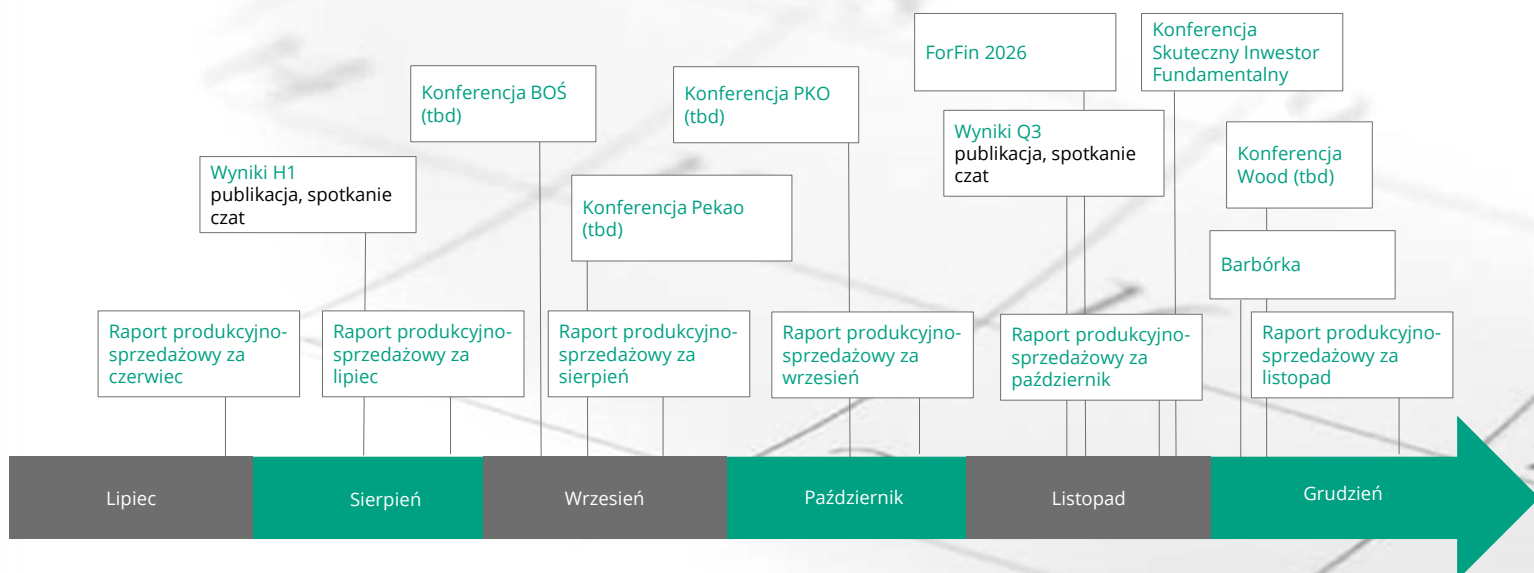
ForFin 2026

Konferencja Skuteczny Inwestor Fundamentalny

Konferencja BOŚ (tbd)

Konferencja PKO (tbd)

Wyniki Q3
publikacja, spotkanie czat

Wyniki H1
publikacja, spotkanie czat

Konferencja Wood (tbd)

Konferencja Pekao (tbd)

Barbórka

Raport produkcyjno-sprzedażowy za czerwiec

Raport produkcyjno-sprzedażowy za lipiec

Raport produkcyjno-sprzedażowy za sierpień

Raport produkcyjno-sprzedażowy za wrzesień

Raport produkcyjno-sprzedażowy za październik

Raport produkcyjno-sprzedażowy za listopad

Lipiec

Sierpień

Wrzesień

Październik

Listopad

Grudzień